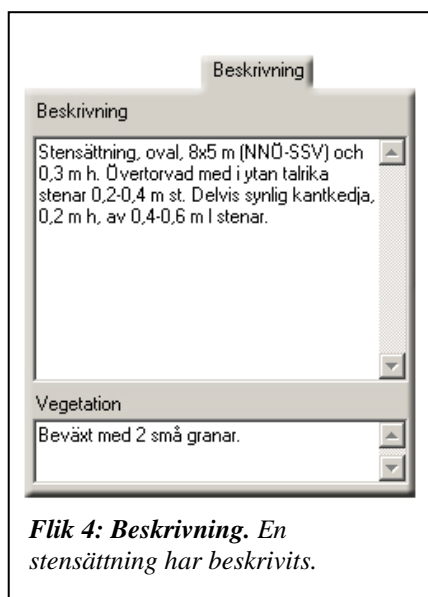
Beskrivning

Beskrivning

Stensättning, oval, 8x5 m (NNÖ-SSV) och 0,3 m h. Övertorvad med i ytan talrika stenar 0,2-0,4 m st. Delvis synlig kantkedja, 0,2 m h, av 0,4-0,6 m l stenar.

Vegetation

Beväxt med 2 små granar.

**Flik 4: Beskrivning.** *En stensättning har beskrivits.*